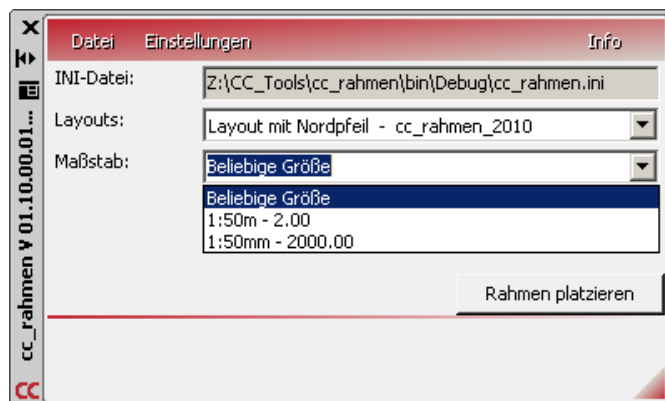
Datei Einstellungen Info

INI-Datei: Z:\CC_Tools\cc_rahmen\bin\Debug\cc_rahmen.ini

Layouts: Layout mit Nordpfeil - cc_rahmen_2010

Maßstab: Beliebige Größe

Beliebige Größe
1:50m - 2.00
1:50mm - 2000.00

Rahmen platzieren

cc_rahmen V 01.10.00.01...

CC